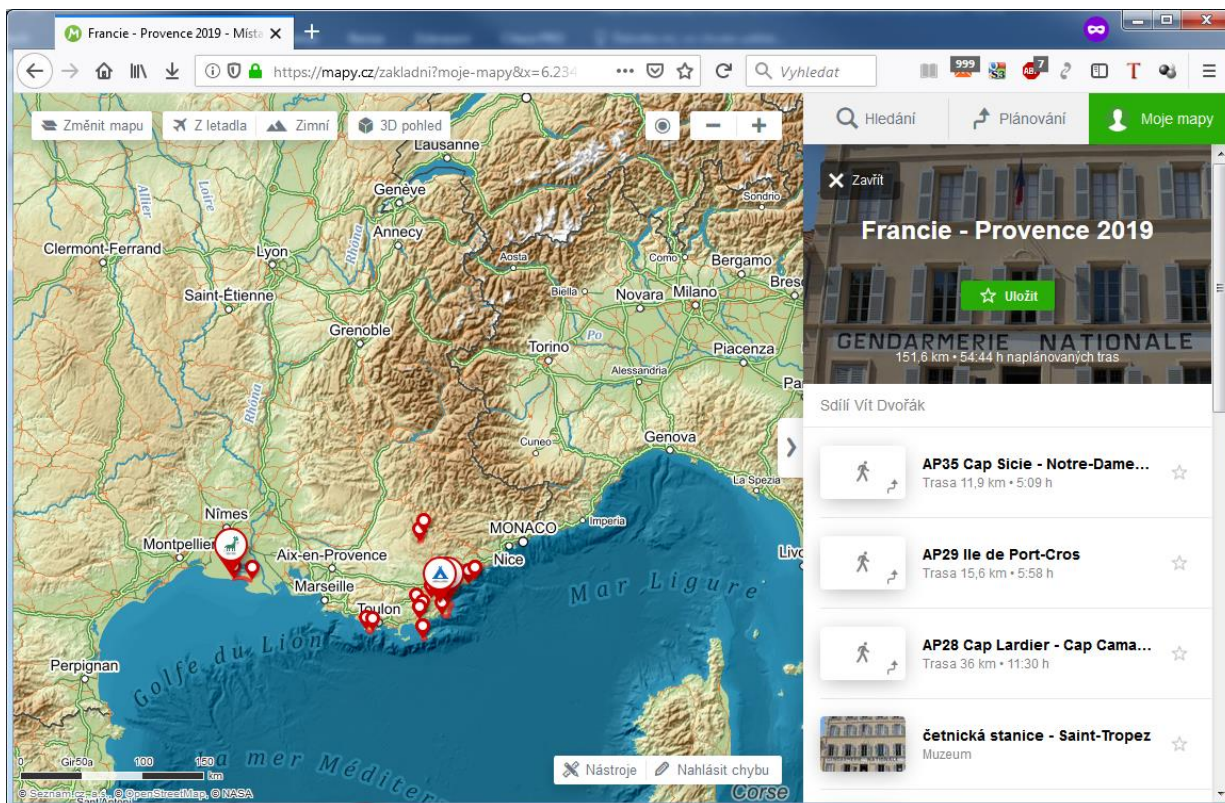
Francie - Provence 2019 - Místa
https://mapy.cz/zakladni?moje-mapy&x=6.234
Vyhledat
999
7
T
Změnit mapu
Z letadla
Zimní
3D pohled
Hledání
Plánování
Moje mapy
Zavřít
Francie - Provence 2019
Uložit
GENDARMERIE NATIONALE
151,6 km • 54:44 h naplánovaných tras
Sdílí Vít Dvořák
AP35 Cap Sicie - Notre-Dame...
Trasa 11,9 km • 5:09 h
AP29 Ile de Port-Cros
Trasa 15,6 km • 5:58 h
AP28 Cap Lardier - Cap Cama...
Trasa 36 km • 11:30 h
četnická stanice - Saint-Tropez
Muzeum
Lausanne
Genève
Annecy
Allier
Loire
Clermont-Ferrand
Lyon
Rhône
Saint-Étienne
Grenoble
Aosta
Sondrio
Como
Bergamo
Bres
Biella
Novara
Milano
Po
Torino
Piacenza
Alessandria
Pa
Cuneo
Genova
La Spezia
Imperia
MONACO
Nice
Nîmes
Montpellier
Aix-en-Provence
Marseille
Toulon
Mar Ligure
Golfe du Lion
Perpignan
mer Méditerranée
Livo
Corse
Nástroje
Nahlásit chybu
100
150
km
Gir50a
© Seznam.cz, a.s., © OpenStreetMap, © NASA